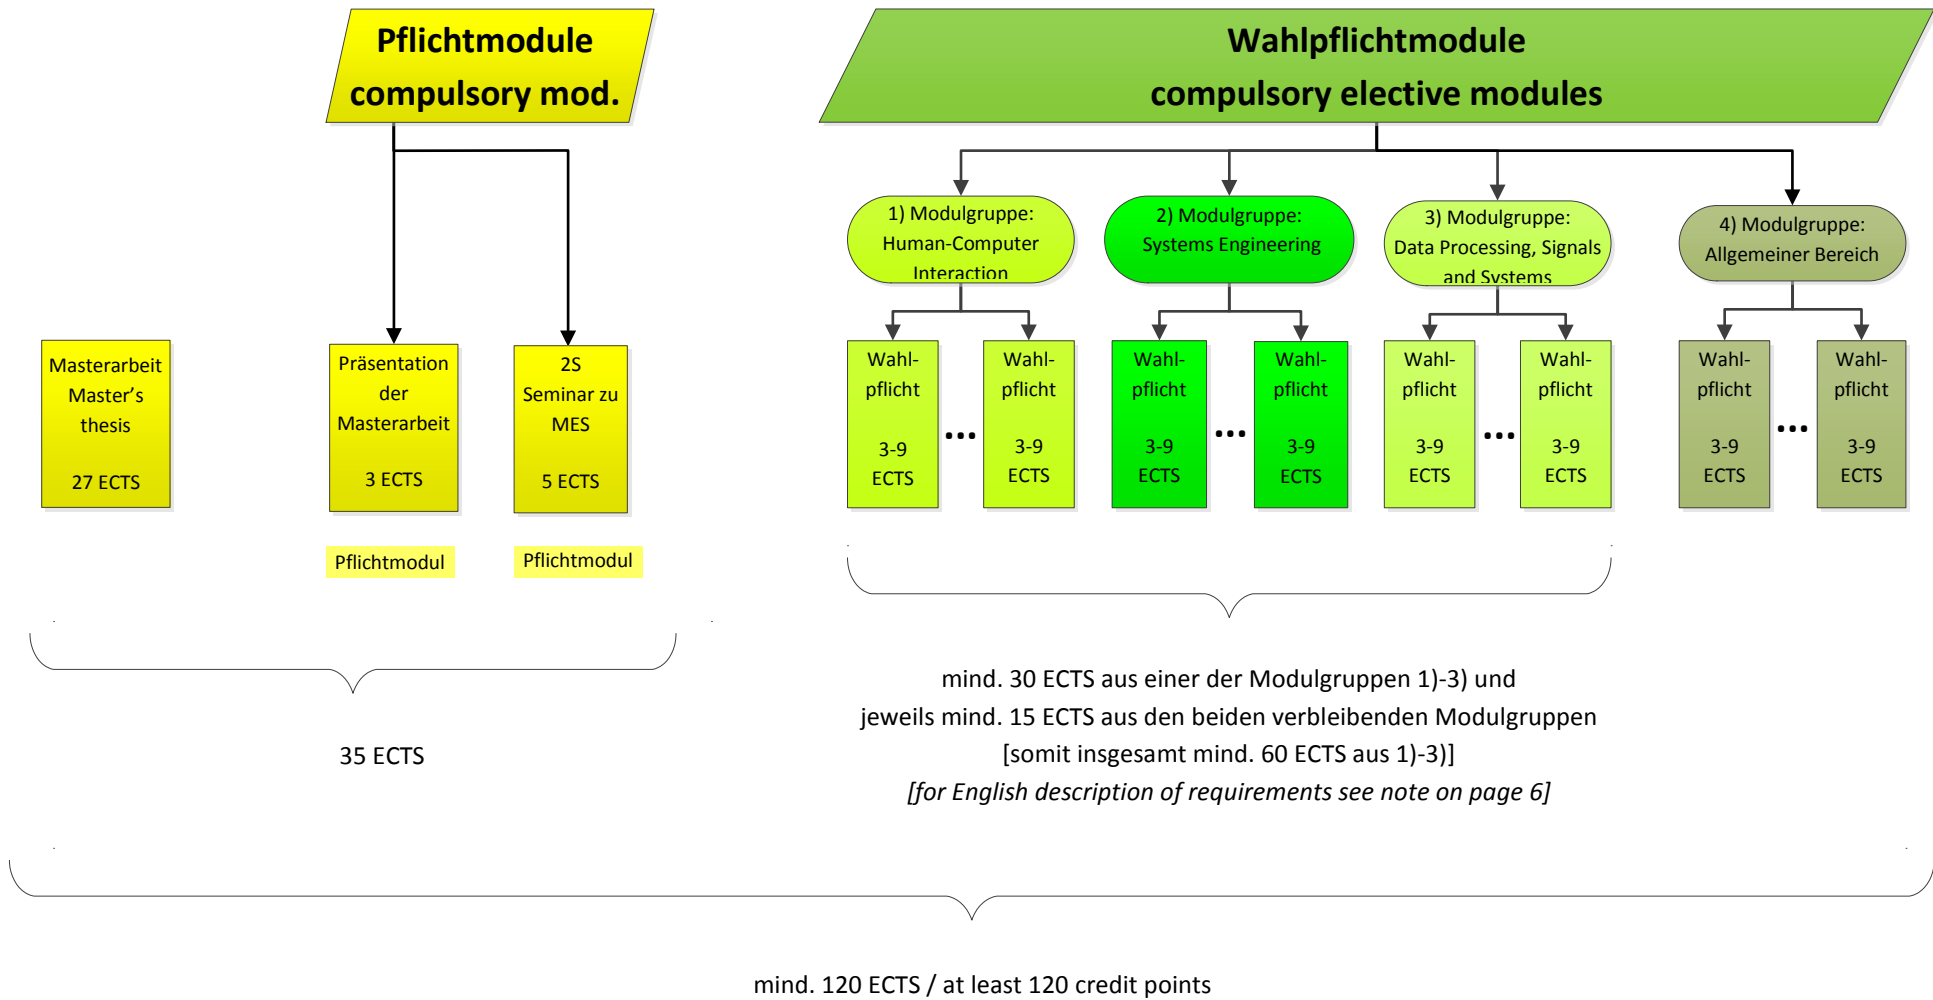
Pflichtmodule
compulsory mod.

Wahlpflichtmodule
compulsory elective modules

1) Modulgruppe:
Human-Computer
Interaction

2) Modulgruppe:
Systems Engineering

3) Modulgruppe:
Data Processing, Signals
and Systems

4) Modulgruppe:
Allgemeiner Bereich

Masterarbeit
Master's
thesis

27 ECTS

Präsentation
der
Masterarbeit

3 ECTS

2S
Seminar zu
MES

5 ECTS

Wahl-
pflicht

3-9
ECTS

...

Wahl-
pflicht

3-9
ECTS

Wahl-
pflicht

3-9
ECTS

...

Wahl-
pflicht

3-9
ECTS

Wahl-
pflicht

3-9
ECTS

...

Wahl-
pflicht

3-9
ECTS

Wahl-
pflicht

3-9
ECTS

...

Wahl-
pflicht

3-9
ECTS

Pflichtmodul

Pflichtmodul

35 ECTS

mind. 30 ECTS aus einer der Modulgruppen 1)-3) und
jeweils mind. 15 ECTS aus den beiden verbleibenden Modulgruppen
[somit insgesamt mind. 60 ECTS aus 1)-3)]
[for English description of requirements see note on page 6]

mind. 120 ECTS / at least 120 credit points